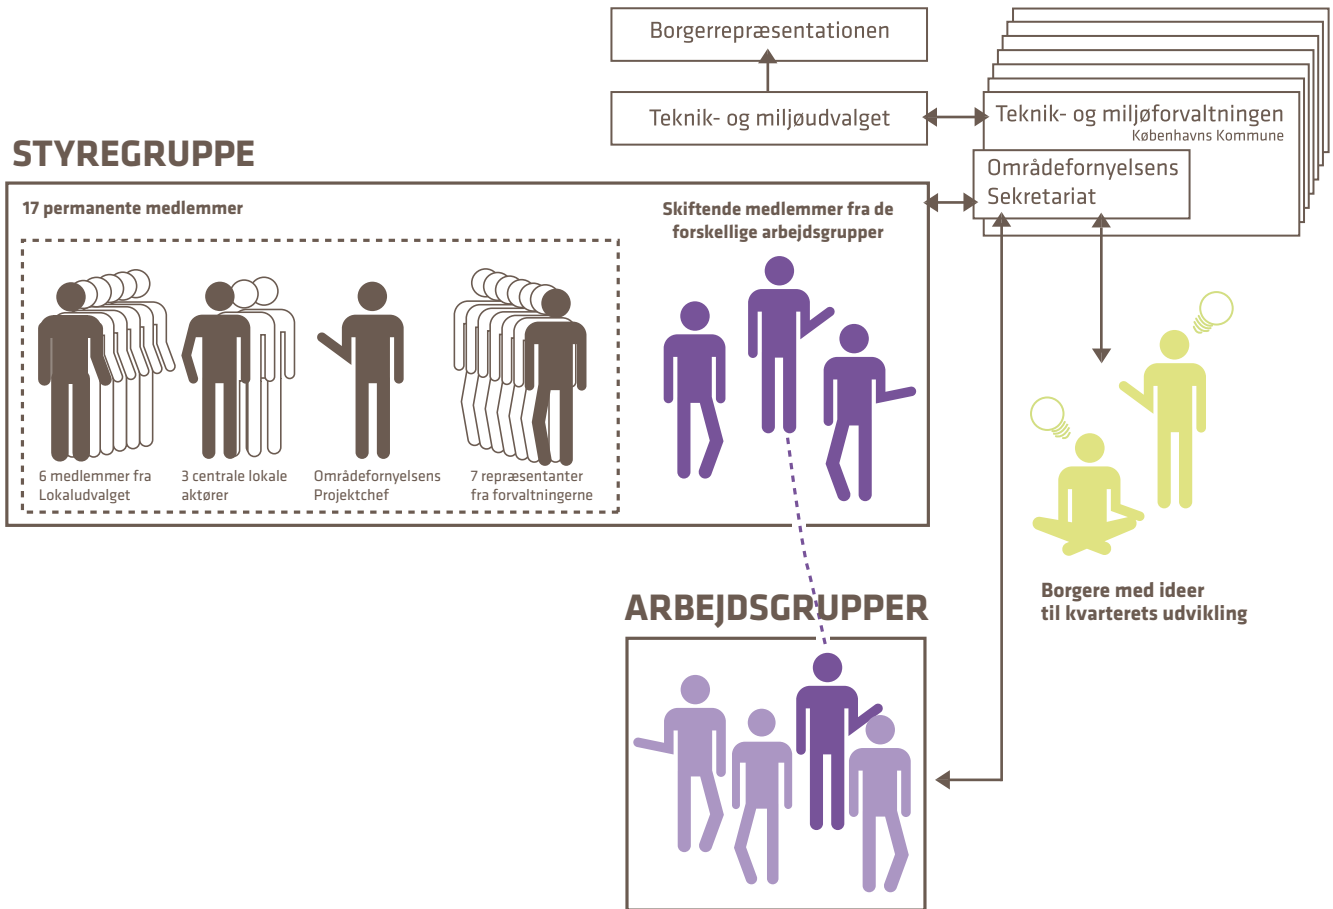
Borgerrepræsentationen

Teknik- og miljøudvalget

Teknik- og miljøforvaltningen
Københavns Kommune

Områdefornyelsens Sekretariat

STYREGRUPPE

17 permanente medlemmer

Skiftende medlemmer fra de forskellige arbejdsgrupper

6 medlemmer fra Lokaludvalget

3 centrale lokale aktører

Områdefornyelsens Projektchef

7 repræsentanter fra forvaltningerne

Borgere med ideer til kvarterets udvikling

ARBEJDSGRUPPER